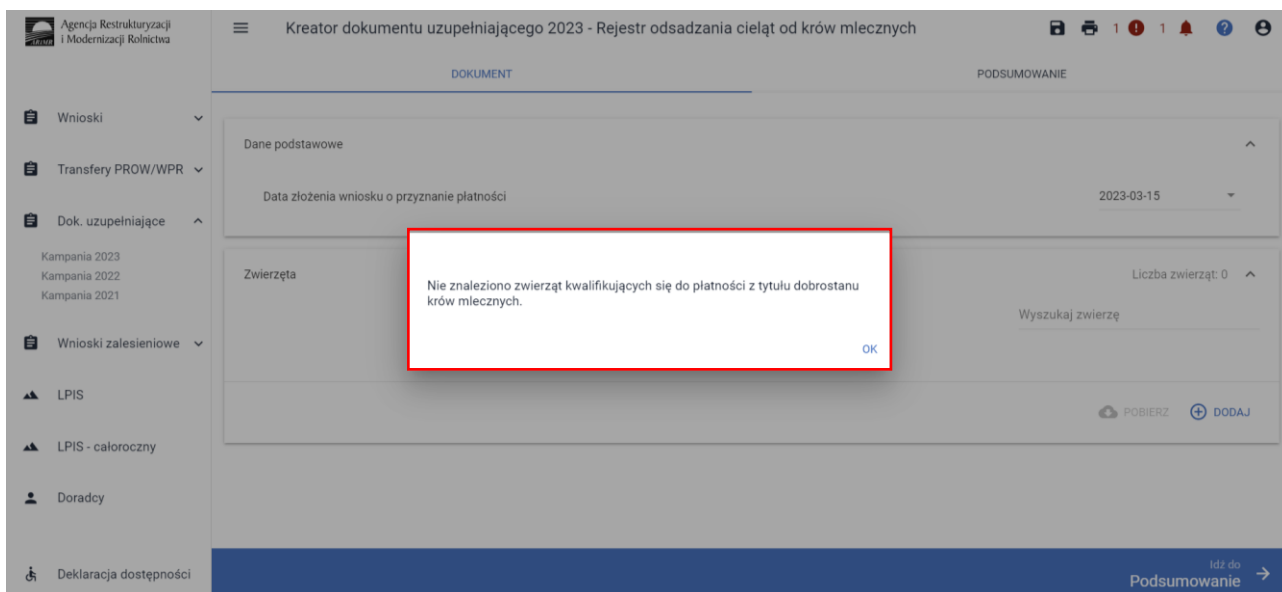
Agencja Restrukturyzacji i Modernizacji Rolnictwa

Kreator dokumentu uzupełniającego 2023 - Rejestr odsadzania cieląt od krów mlecznych

1 1

DOKUMENT

PODSUMOWANIE

Wnioski

Transfery PROW/WPR

Dok. uzupełniające

Kampania 2023
Kampania 2022
Kampania 2021

Wnioski zalesieniowe

LPIS

LPIS - całoroczny

Doradcy

Deklaracja dostępności

Dane podstawowe

Data złożenia wniosku o przyznanie płatności

2023-03-15

Zwierzęta

Liczba zwierząt: 0

Wyszukaj zwierzę

Nie znaleziono zwierząt kwalifikujących się do płatności z tytułu dobrostanu krów mlecznych.

OK

POBIERZ

DODAJ

Idź do
Podsumowanie